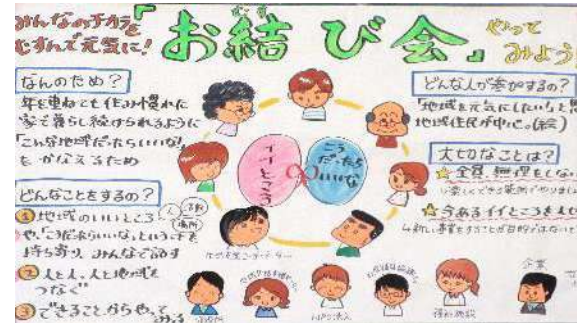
みんなのチカラをむすんで元気に!「お結び会」やってみよう

なんのため?

年を重ねても住み慣れた家で暮らし続けられるように「こんな地域だったらいいな」をかなえるため

どんなことをするの?

① 地域のいいところや「こうだったらいいな」ということを持ち寄り、みんなで話す

② 人と人、人と地域をつなぐ

③ できること、から、やってみる

どんな人が参加するの?

「地域を元気にしたい」と思う地域住民が中心。(○会)

大切なことは?

☆ 全員、無理をしない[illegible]

☆ 今あるイイところを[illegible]

イイところ

こうだったらいいな

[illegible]

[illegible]

NPO法人

企業

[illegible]

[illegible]